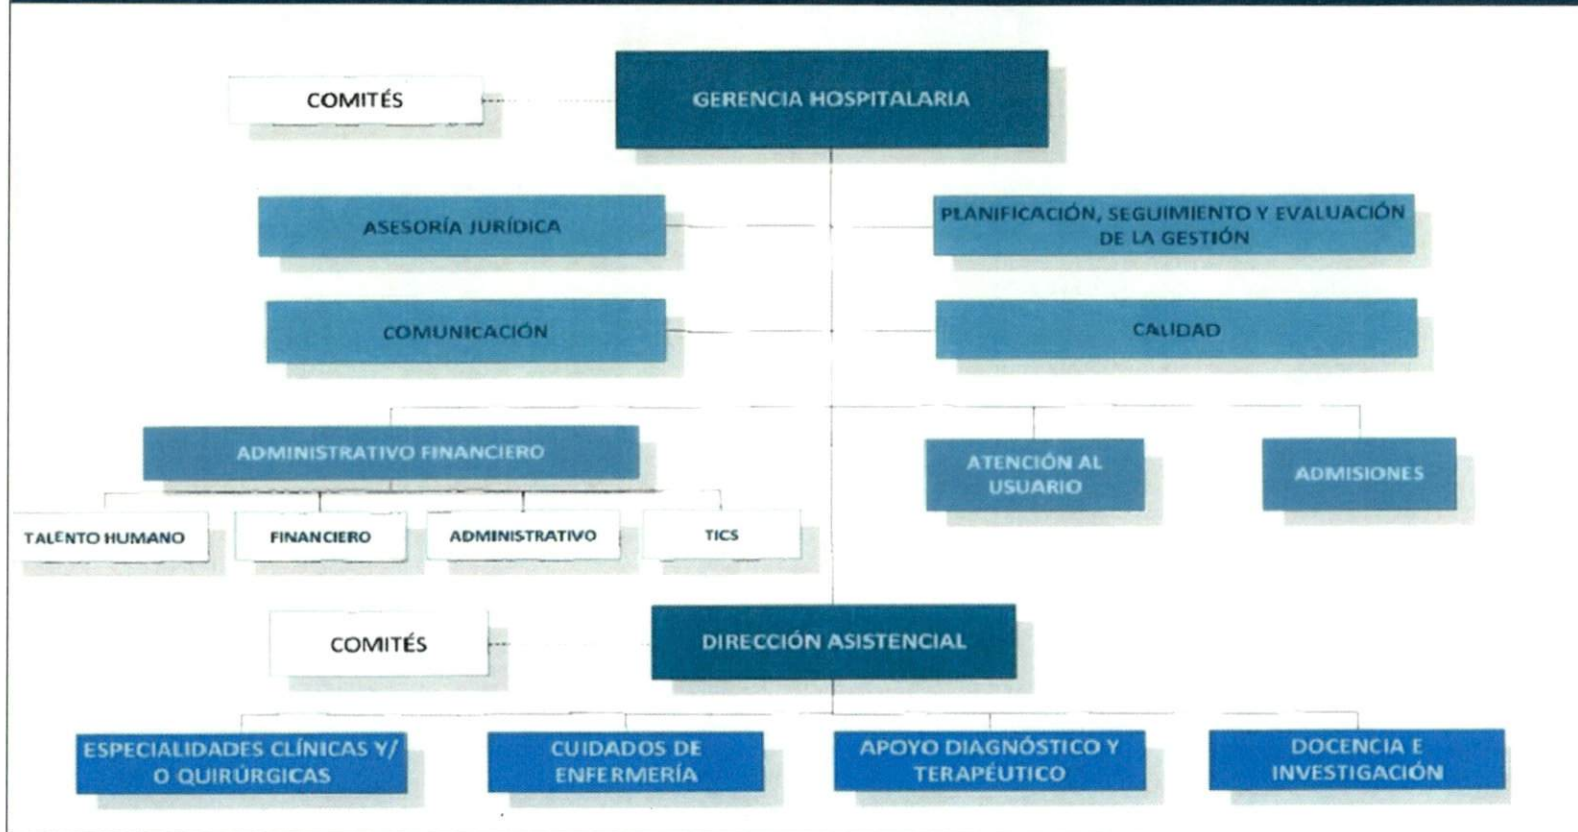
COMITÉS

GERENCIA HOSPITALARIA

ASESORÍA JURÍDICA

PLANIFICACIÓN, SEGUIMIENTO Y EVALUACIÓN DE LA GESTIÓN

COMUNICACIÓN

CALIDAD

ADMINISTRATIVO FINANCIERO

ATENCIÓN AL USUARIO

ADMISIONES

TALENTO HUMANO

FINANCIERO

ADMINISTRATIVO

TICS

COMITÉS

DIRECCIÓN ASISTENCIAL

ESPECIALIDADES CLÍNICAS Y/ O QUIRÚRGICAS

CUIDADOS DE ENFERMERÍA

APOYO DIAGNÓSTICO Y TERAPÉUTICO

DOCENCIA E INVESTIGACIÓN